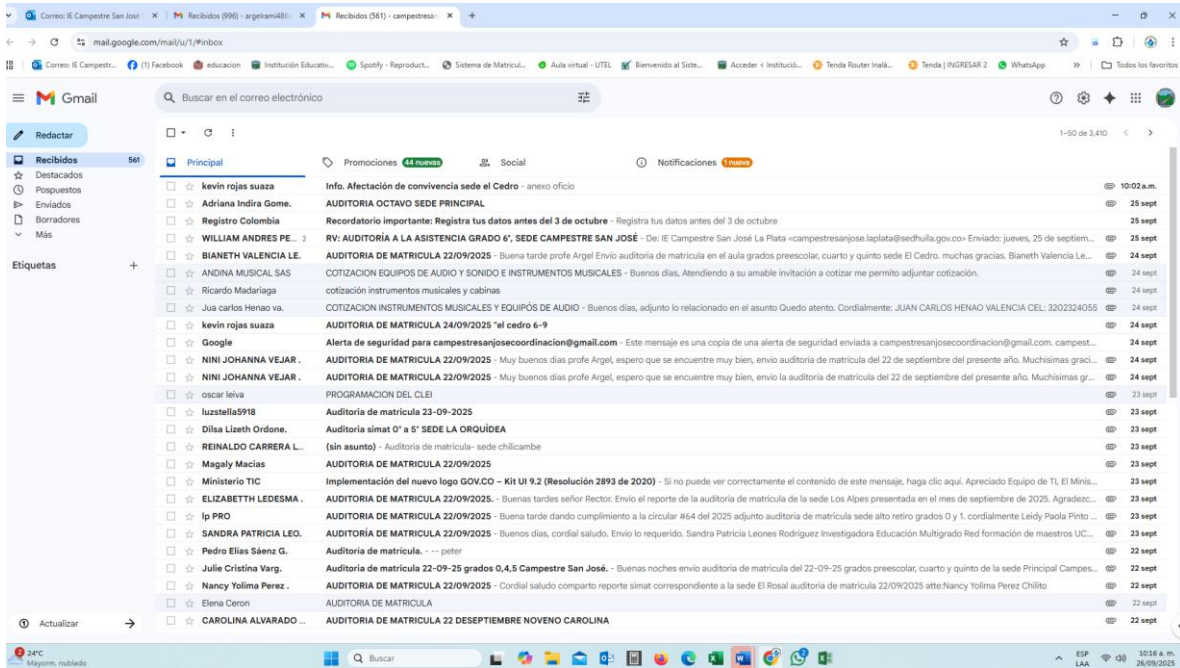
Correo: IE Campestre San José | Recibidos (996) - argelrami48@ | Recibidos (561) - campestresa | +

mail.google.com/mail/u/1/#inbox

Correo: IE Campestr... (1) Facebook educacion Institución Educativ... Spotify - Reproduct... Sistema de Matricul... Aula virtual - UTEL Bienvenido al Siste... Acceder < Institució... Tenda Router Inalá... Tenda | INGRESAR 2 WhatsApp » Todos los favoritos

Gmail

Buscar en el correo electrónico

Redactar

Recibidos 561
Destacados
Pospuestos
Enviados
Borradores
Más

Etiquetas +

Actualizar

1–50 de 3,410

Principal | Promociones 44 nuevas | Social | Notificaciones 1 nueva

| | | |
|---|---|---|
| kevin rojas suaza | Info. Afectación de convivencia sede el Cedro - anexo oficio | 10:02 a.m. |
| Adriana Indira Gome. | AUDITORIA OCTAVO SEDE PRINCIPAL | 25 sept |
| Registro Colombia | Recordatorio importante: Registra tus datos antes del 3 de octubre - Registra tus datos antes del 3 de octubre | 25 sept |
| WILLIAM ANDRES PE... 2 | RV: AUDITORÍA A LA ASISTENCIA GRADO 6°, SEDE CAMPESTRE SAN JOSÉ - De: IE Campestre San José La Plata <campestresanjose.laplata@sedhuila.gov.co> Enviado: jueves, 25 de septiem... | 25 sept |
| BIANETH VALENCIA LE. | AUDITORIA DE MATRICULA 22/09/2025 - Buena tarde profe Argel Envio auditoria de matricula en el aula grados preescolar, cuarto y quinto sede El Cedro. muchas gracias. Bianeth Valencia Le... | 24 sept |
| ANDINA MUSICAL SAS | COTIZACION EQUIPOS DE AUDIO Y SONIDO E INSTRUMENTOS MUSICALES - Buenos días, Atendiendo a su amable invitación a cotizar me permito adjuntar cotización. | 24 sept |
| Ricardo Madariaga | cotización instrumentos musicales y cabinas | 24 sept |
| Jua carlos Henao va. | COTIZACION INSTRUMENTOS MUSICALES Y EQUIPÓS DE AUDIO - Buenos días, adjunto lo relacionado en el asunto Quedo atento. Cordialmente: JUAN CARLOS HENAO VALENCIA CEL: 3202324055 | 24 sept |
| kevin rojas suaza | AUDITORIA DE MATRICULA 24/09/2025 "el cedro 6-9 | 24 sept |
| Google | Alerta de seguridad para campestresanjosecoordinacion@gmail.com - Este mensaje es una copia de una alerta de seguridad enviada a campestresanjosecoordinacion@gmail.com. campest... | 24 sept |
| NINI JOHANNA VEJAR . | AUDITORIA DE MATRICULA 22/09/2025 - Muy buenos días profe Argel, espero que se encuentre muy bien, envio auditoría de matrícula del 22 de septiembre del presente año. Muchisimas graci... | 24 sept |
| NINI JOHANNA VEJAR . | AUDITORIA DE MATRICULA 22/09/2025 - Muy buenos días profe Argel, espero que se encuentre muy bien, envio la auditoría de matrícula del 22 de septiembre del presente año. Muchisimas gr... | 24 sept |
| oscar leiva | PROGRAMACION DEL CLEI | 23 sept |
| luzstella5918 | Auditoria de matricula 23-09-2025 | 23 sept |
| Dilsa Lizeth Ordone. | Auditoria simat 0° a 5° SEDE LA ORQUÍDEA | 23 sept |
| REINALDO CARRERA L... | (sin asunto) - Auditoria de matricula- sede chilicambe | 23 sept |
| Magaly Macias | AUDITORIA DE MATRICULA 22/09/2025 | 23 sept |
| Ministerio TIC | Implementación del nuevo logo GOV.CO – Kit UI 9.2 (Resolución 2893 de 2020) - Si no puede ver correctamente el contenido de este mensaje, haga clic aquí. Apreciado Equipo de TI, El Minis... | 23 sept |
| ELIZABETTH LEDESMA . | AUDITORIA DE MATRICULA 22/09/2025. - Buenas tardes señor Rector. Envio el reporte de la auditoria de matricula de la sede Los Alpes presentada en el mes de septiembre de 2025. Agradezc... | 23 sept |
| lp PRO | AUDITORIA DE MATRICULA 22/09/2025 - Buena tarde dando cumplimiento a la circular #64 del 2025 adjunto auditoria de matricula sede alto retiro grados 0 y 1. cordialmente Leidy Paola Pinto ... | 23 sept |
| SANDRA PATRICIA LEO. | AUDITORIA DE MATRICULA 22/09/2025 - Buenos días, cordial saludo. Envio lo requerido. Sandra Patricia Leones Rodriguez Investigadora Educación Multigrado Red formación de maestros UC... | 23 sept |
| Pedro Elías Sáenz G. | Auditoría de matrícula. - -- peter | 22 sept |
| Julie Cristina Varg. | Auditoria de matricula 22-09-25 grados 0,4,5 Campestre San José. - Buenas noches envio auditoria de matricula del 22-09-25 grados preescolar, cuarto y quinto de la sede Principal Campes... | 22 sept |
| Nancy Yolima Perez . | AUDITORIA DE MATRICULA 22/09/2025 - Cordial saludo comparto reporte simat correspondiente a la sede El Rosal auditoria de matrícula 22/09/2025 atte:Nancy Yolima Perez Chilito | 22 sept |
| Elena Ceron | AUDITORIA DE MATRICULA | 22 sept |
| CAROLINA ALVARADO ... | AUDITORIA DE MATRICULA 22 DESEPTIEMBRE NOVENO CAROLINA | 22 sept |

24°C Mayorm. nublado
Buscar
ESP LAA 10:16 a. m. 26/09/2025